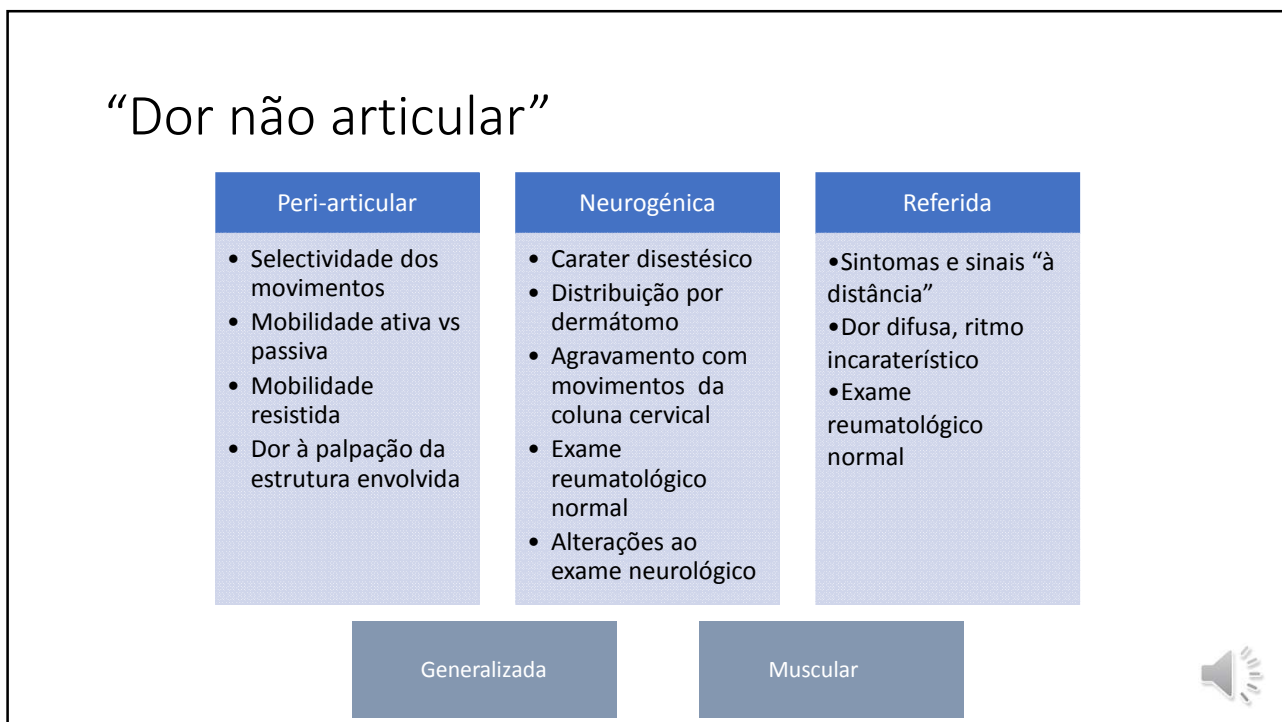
“Dor não articular”

Peri-articular

• Selectividade dos movimentos
• Mobilidade ativa vs passiva
• Mobilidade resistida
• Dor à palpação da estrutura envolvida

Neurogénica

• Carater disestésico
• Distribuição por dermátomo
• Agravamento com movimentos da coluna cervical
• Exame reumatológico normal
• Alterações ao exame neurológico

Referida

•Sintomas e sinais “à distância”
•Dor difusa, ritmo incaraterístico
•Exame reumatológico normal

Generalizada

Muscular